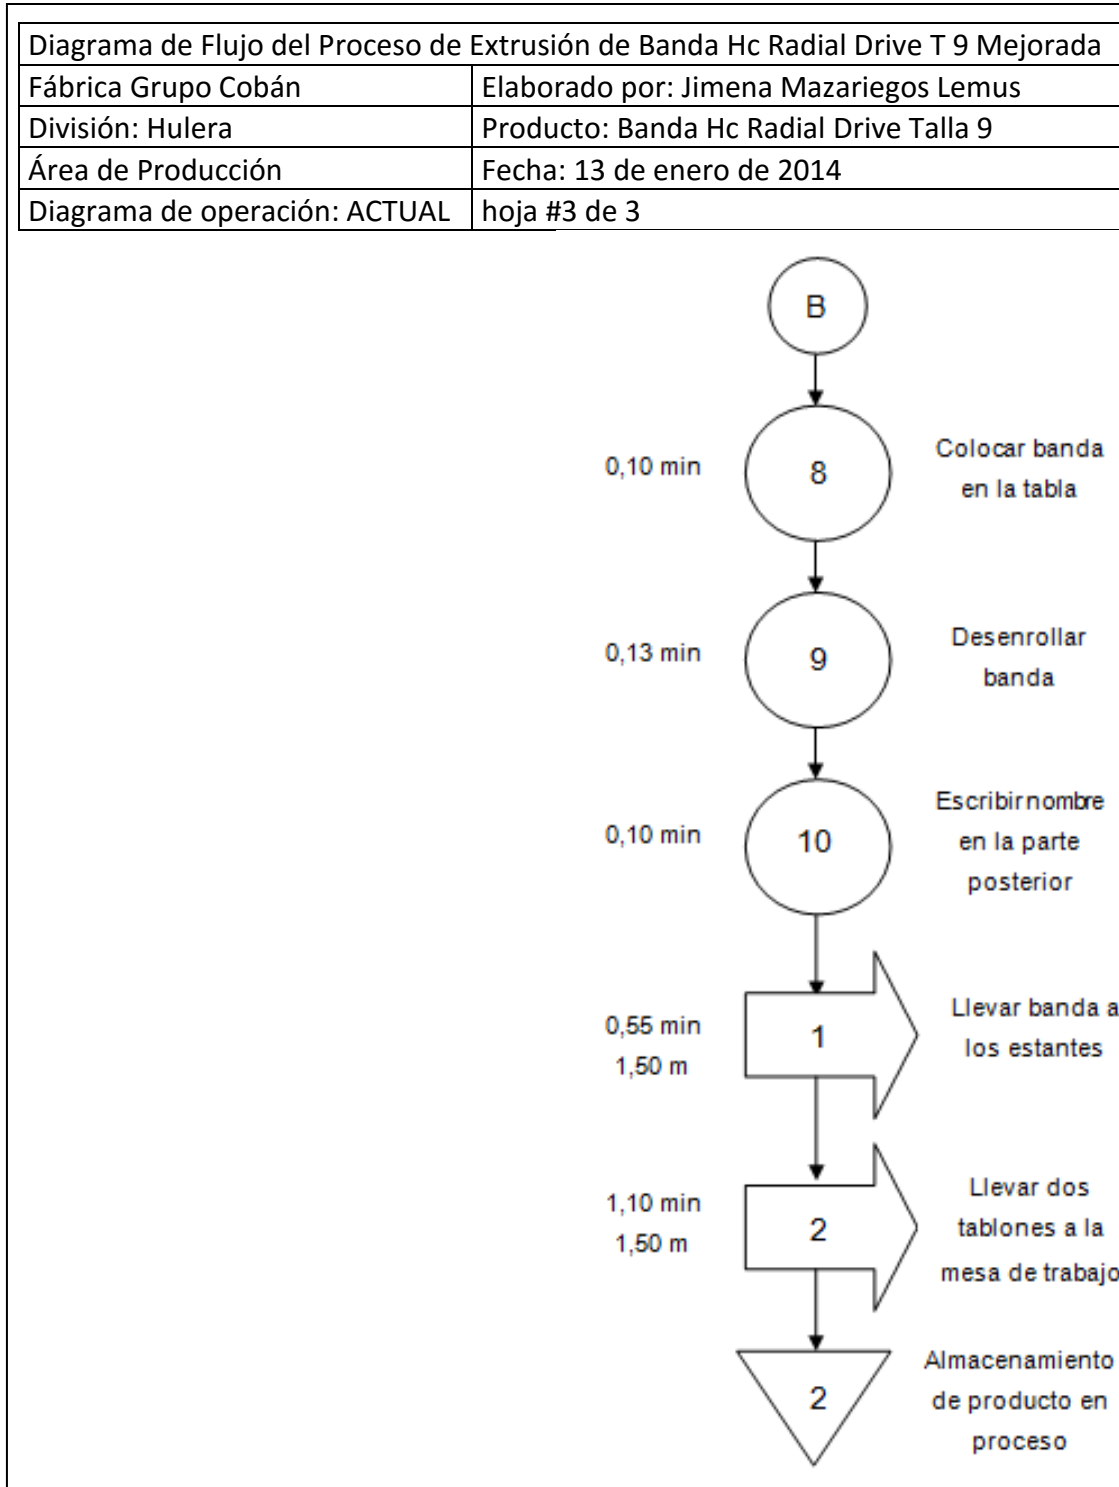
| Diagrama de Flujo del Proceso de Extrusión de Banda Hc Radial Drive T 9 Mejorada | |
|---|---|
| Fábrica Grupo Cobán | Elaborado por: Jimena Mazariegos Lemus |
| División: Hulera | Producto: Banda Hc Radial Drive Talla 9 |
| Área de Producción | Fecha: 13 de enero de 2014 |
| Diagrama de operación: ACTUAL | hoja #3 de 3 |

B

0,10 min
8
Colocar banda en la tabla

0,13 min
9
Desenrollar banda

0,10 min
10
Escribir nombre en la parte posterior

0,55 min
1,50 m
1
Llevar banda a los estantes

1,10 min
1,50 m
2
Llevar dos tablones a la mesa de trabajo

2
Almacenamiento de producto en proceso